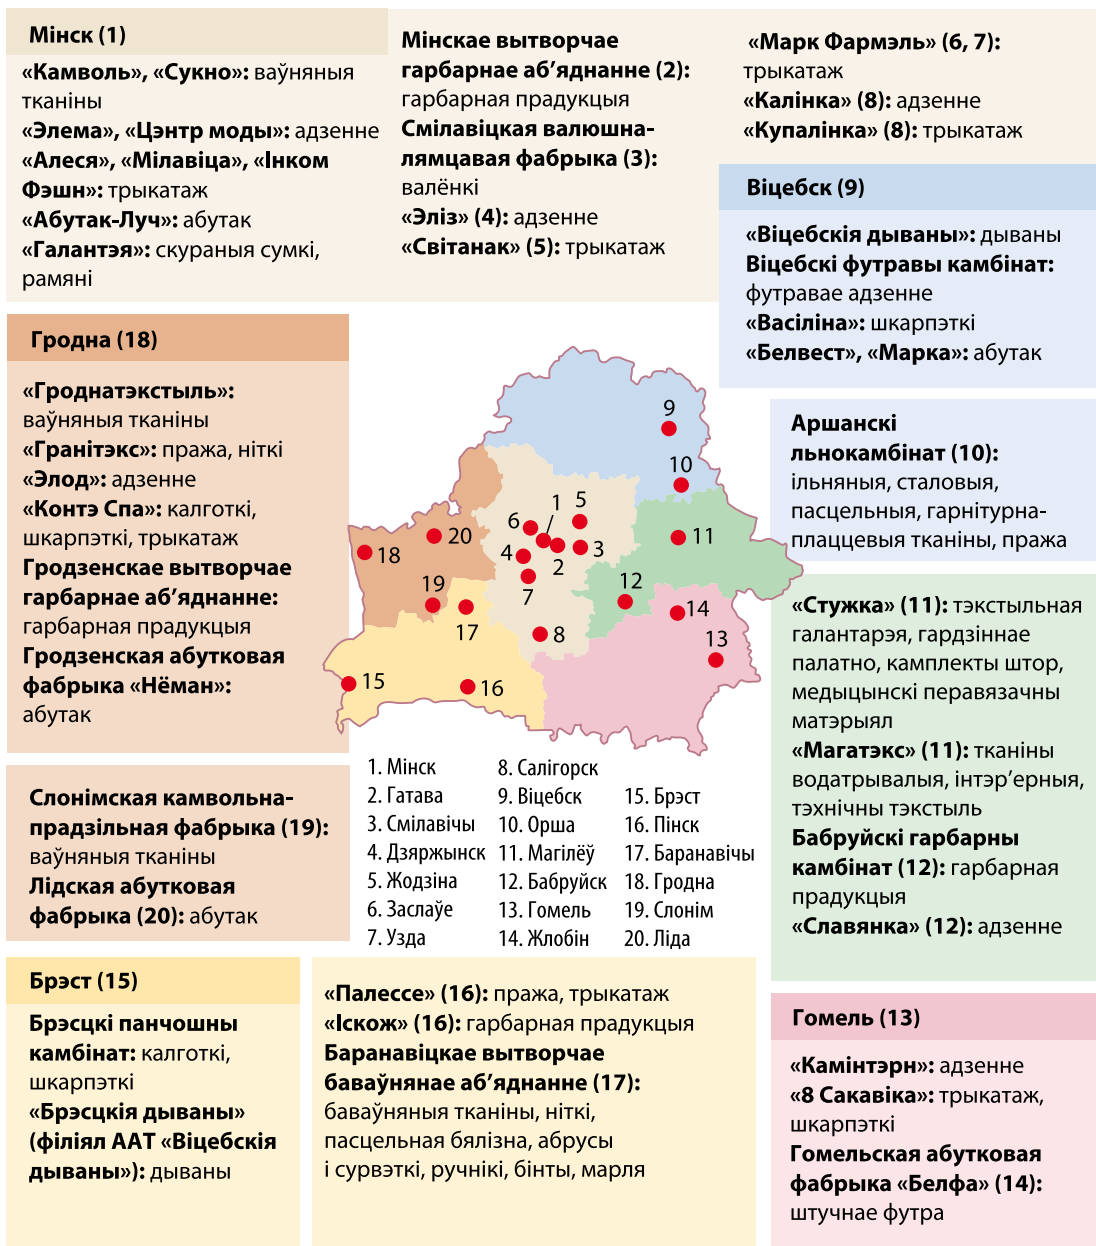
Мінск (1)

«Камволь», «Сукно»: ваўняныя тканіны
«Элема», «Цэнтр моды»: адзенне
«Алеся», «Мілавіца», «Інком Фэшн»: трыкатаж
«Абутак-Луч»: абутак
«Галантэя»: скураныя сумкі, рамяні

Мінскае вытворчае гарбарнае аб'яднанне (2): гарбарная прадукцыя
Смілавіцкая валюшна-лямцавая фабрыка (3): валёнкі
«Эліз» (4): адзенне
«Світанак» (5): трыкатаж

«Марк Фармэль» (6, 7): трыкатаж
«Калінка» (8): адзенне
«Купалінка» (8): трыкатаж

Віцебск (9)

«Віцебскія дываны»: дываны
Віцебскі футравы камбінат: футравае адзенне
«Васіліна»: шкарпэткі
«Белвест», «Марка»: абутак

Гродна (18)

«Гроднатэкстыль»: ваўняныя тканіны
«Гранітэкс»: пража, ніткі
«Элод»: адзенне
«Контэ Спа»: калготкі, шкарпэткі, трыкатаж
Гродзенскае вытворчае гарбарнае аб'яднанне: гарбарная прадукцыя
Гродзенская абутковая фабрыка «Нёман»: абутак

Аршанскі льнокамбінат (10): ільняныя, сталовыя, пасцельныя, гарнітурна-плаццевыя тканіны, пража

9
10
1
5
6
11
20
18
4
3
2
7
12
19
17
14
13
8
15
16

«Стужка» (11): тэкстыльная галантарэя, гардзіннае палатно, камплекты штор, медыцынскі перавязачны матэрыял
«Магатэкс» (11): тканіны водатрывалыя, інтэр'ерныя, тэхнічны тэкстыль
Бабруйскі гарбарны камбінат (12): гарбарная прадукцыя
«Славянка» (12): адзенне

Слонімская камвольна-прадзільная фабрыка (19): ваўняныя тканіны
Лідская абутковая фабрыка (20): абутак

1. Мінск
2. Гатава
3. Смілавічы
4. Дзяржынск
5. Жодзіна
6. Заслаўе
7. Узда
8. Салігорск
9. Віцебск
10. Орша
11. Магілёў
12. Бабруйск
13. Гомель
14. Жлобін
15. Брэст
16. Пінск
17. Баранавічы
18. Гродна
19. Слонім
20. Ліда

Брэст (15)

Брэсцкі панчошны камбінат: калготкі, шкарпэткі
«Брэсцкія дываны» (філіял ААТ «Віцебскія дываны»): дываны

«Палессе» (16): пража, трыкатаж
«Іскож» (16): гарбарная прадукцыя
Баранавіцкае вытворчае баваўнянае аб'яднанне (17): баваўняныя тканіны, ніткі, пасцельная бялізна, абрусы і сурвэткі, ручнікі, бінты, марля

Гомель (13)

«Камінтэрн»: адзенне
«8 Сакавіка»: трыкатаж, шкарпэткі
Гомельская абутковая фабрыка «Белфа» (14): штучнае футра